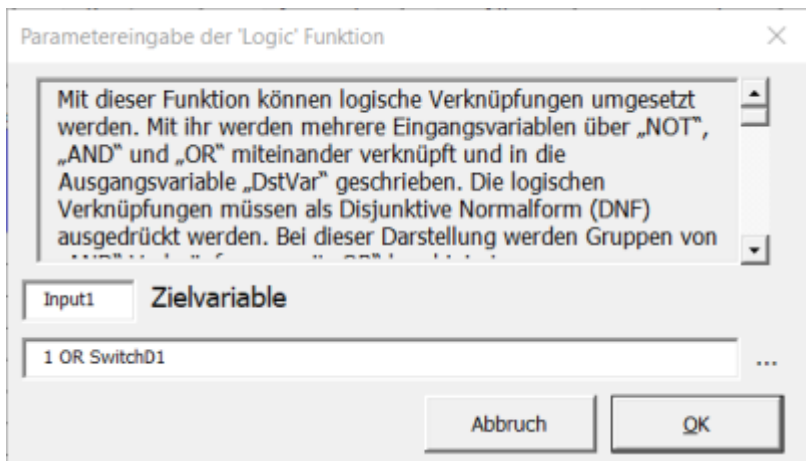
Parametereingabe der 'Logic' Funktion

×

Mit dieser Funktion können logische Verknüpfungen umgesetzt werden. Mit ihr werden mehrere Eingangsvariablen über „NOT", „AND" und „OR" miteinander verknüpft und in die Ausgangsvariable „DstVar" geschrieben. Die logischen Verknüpfungen müssen als Disjunktive Normalform (DNF) ausgedrückt werden. Bei dieser Darstellung werden Gruppen von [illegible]

Input1

Zielvariable

1 OR SwitchD1

...

Abbruch

OK